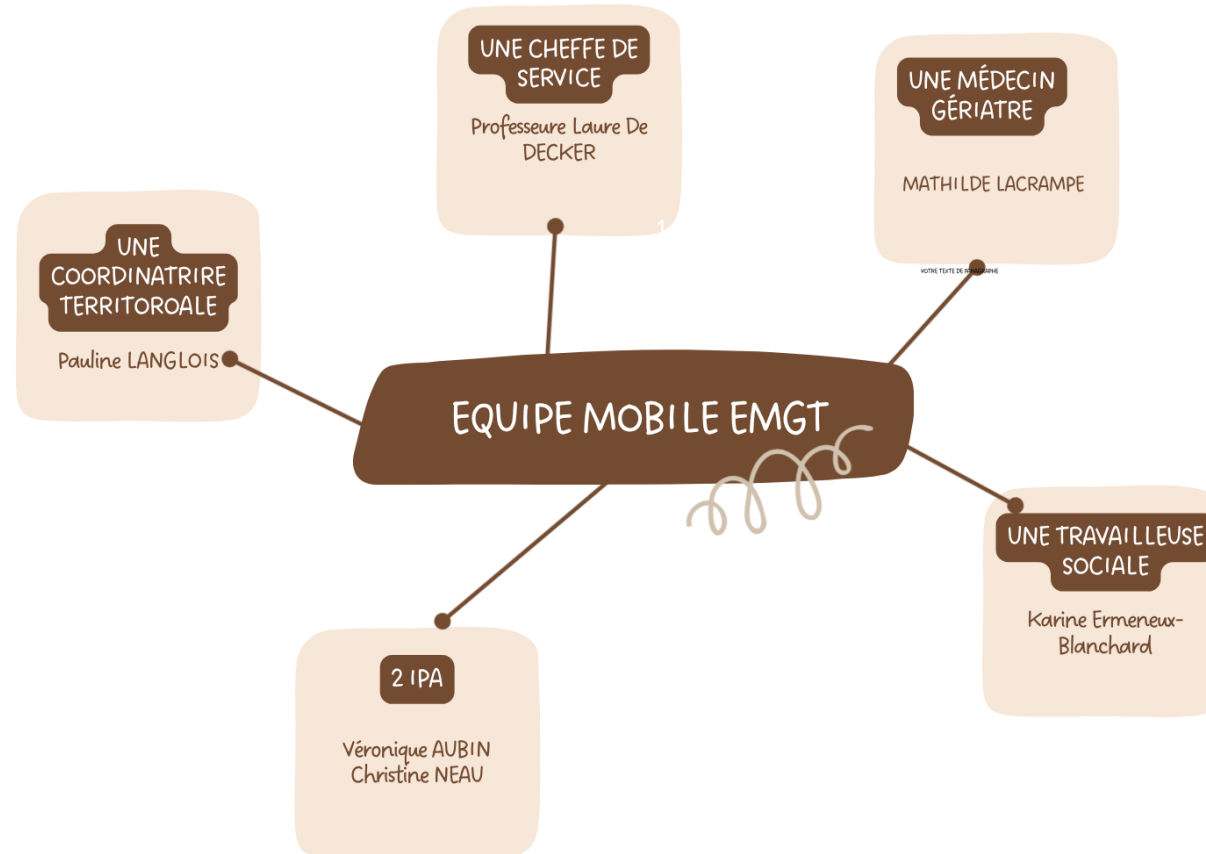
UNE CHEFFE DE SERVICE

Professeure Laure De DECKER

1

UNE MÉDECIN GÉRIATRE

MATHILDE LACRAMPE

VOTRE TEXTE DE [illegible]

UNE COORDINATRIRE TERRITOROALE

Pauline LANGLOIS

EQUIPE MOBILE EMGT

UNE TRAVAILLEUSE SOCIALE

Karine Ermeneux-Blanchard

2 IPA

Véronique AUBIN
Christine NEAU